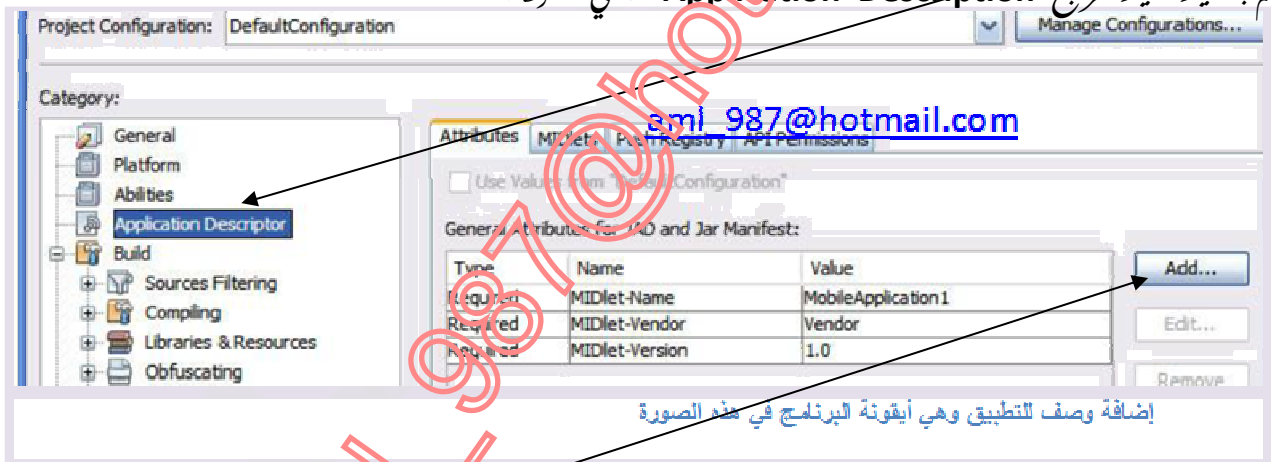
Project Configuration: DefaultConfiguration
Manage Configurations...

Category:
General
Platform
Abilities
Application Descriptor
Build
Sources Filtering
Compiling
Libraries & Resources
Obfuscating

aml_987@hotmail.com

Attributes | MIDlets | Push Registry | API Permissions

Use Values from "DefaultConfiguration"

General Attributes for JAD and Jar Manifest:

| Type | Name | Value |
|---|---|---|
| Required | MIDlet-Name | MobileApplication1 |
| Required | MIDlet-Vendor | Vendor |
| Required | MIDlet-Version | 1.0 |

Add...
Edit...
Remove

إضافة وصف للتطبيق وهي أيقونة البرنامج في هذه الصورة